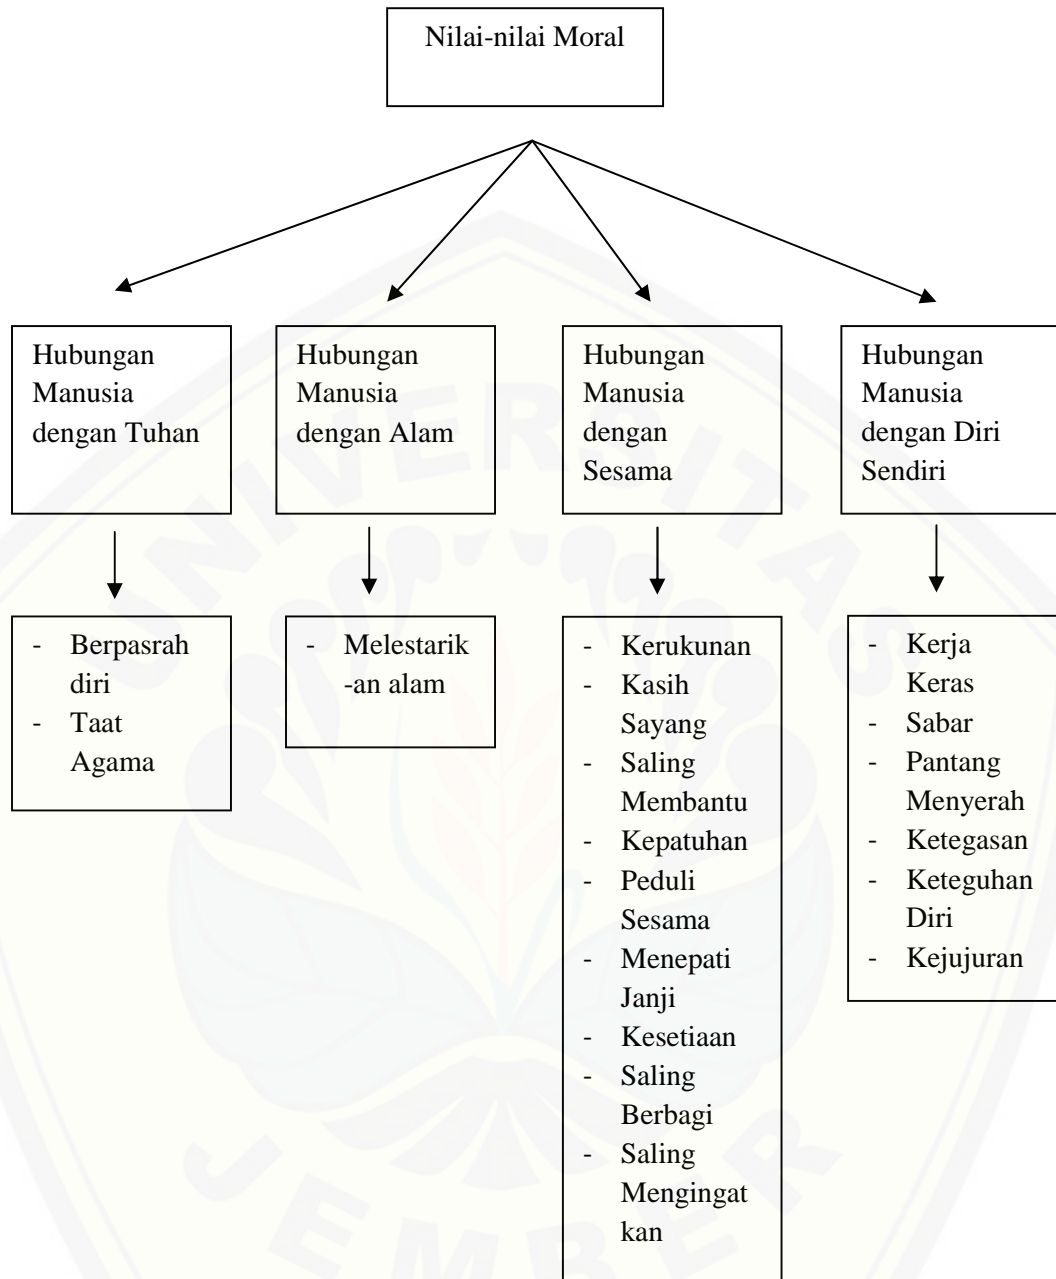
Nilai-nilai Moral

Hubungan Manusia dengan Tuhan

- Berpasrah diri
- Taat Agama

Hubungan Manusia dengan Alam

- Melestarik-an alam

Hubungan Manusia dengan Sesama

- Kerukunan
- Kasih Sayang
- Saling Membantu
- Kepatuhan
- Peduli Sesama
- Menepati Janji
- Kesetiaan
- Saling Berbagi
- Saling Mengingatkan

Hubungan Manusia dengan Diri Sendiri

- Kerja Keras
- Sabar
- Pantang Menyerah
- Ketegasan
- Keteguhan Diri
- Kejujuran